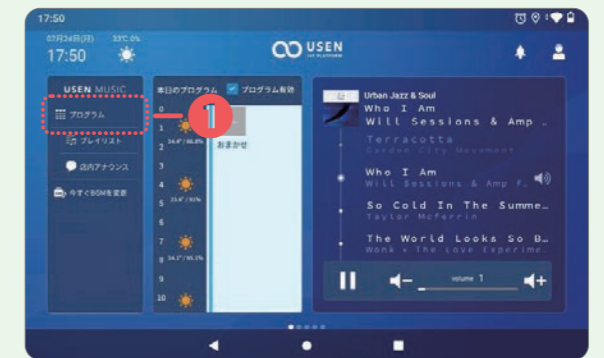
17:50

07月24日(日) 33°C 0%
17:50

USEN IoT PLATFORM

USEN MUSIC
プログラム
プレイリスト
店内アナウンス
今すぐBGMを変更

本日のプログラム
プログラム有効
0
1
2
3
4
5
6
7
8
9
10
おまかせ
34.4° / 66.8%
33.4° / 93%
34.1° / 95.1%

1

Urban Jazz & Soul
Who I Am
Will Sessions & Amp …
Terracotta
Garden City Movement
Who I Am
Will Sessions & Amp F…
So Cold In The Summe…
Taylor McFerrin
The World Looks So B…
Wonk x The Love Experime…
volume 1